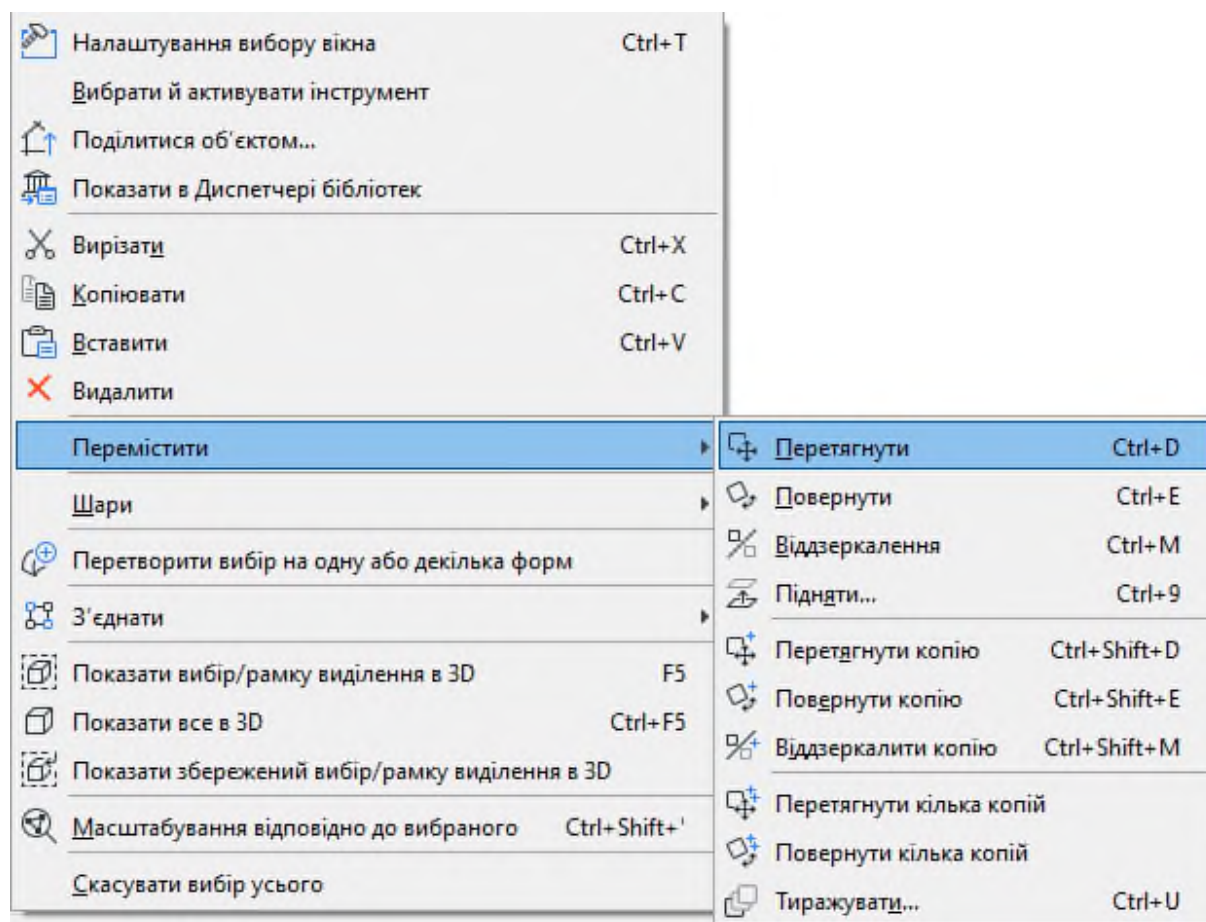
Налаштування вибору вікна Ctrl+T
Вибрати й активувати інструмент
Поділитися об'єктом...
Показати в Диспетчері бібліотек

Вирізати Ctrl+X
Копіювати Ctrl+C
Вставити Ctrl+V
Видалити

Перемістити

Шари

Перетворити вибір на одну або декілька форм

З'єднати

Показати вибір/рамку виділення в 3D F5
Показати все в 3D Ctrl+F5
Показати збережений вибір/рамку виділення в 3D

Масштабування відповідно до вибраного Ctrl+Shift+'

Скасувати вибір усього

Перетягнути Ctrl+D
Повернути Ctrl+E
Віддзеркалення Ctrl+M
Підняти... Ctrl+9

Перетягнути копію Ctrl+Shift+D
Повернути копію Ctrl+Shift+E
Віддзеркалити копію Ctrl+Shift+M

Перетягнути кілька копій
Повернути кілька копій
Тиражувати... Ctrl+U